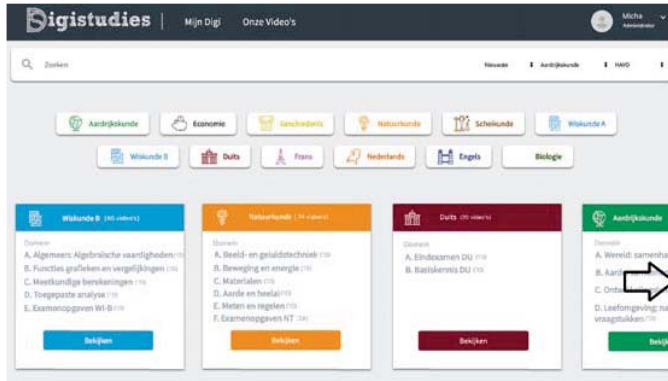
Digistudies | Mijn Digi Onze Video's

Micha
Administrator

Zoeken

Nieuwste
Aardrijkskunde
HAVO

Aardrijkskunde
Economie
Geschiedenis
Natuurkunde
Scheikunde
Wiskunde A
Wiskunde B
Duits
Frans
Nederlands
Engels
Biologie

Wiskunde B (80 video's)
Domein
A. Algemene Algebraïsche vaardigheden
B. Functies grafieken en vergelijkingen
C. Meetkundige berekeningen
D. Toegepaste analyse
E. Examenopgaven WI-B
Bekijken

Natuurkunde (74 video's)
Domein
A. Beeld- en geluidstechniek
B. Beweging en energie
C. Materialen
D. Aarde en heelal
E. Meten en regelen
F. Examenopgaven NT
Bekijken

Duits (20 video's)
Domein
A. Eindexamen DU
B. Basiskennis DU
Bekijken

Aardrijkskunde
Domein
A. Wereld: samenha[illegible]
B. Aard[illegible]
C. Ontw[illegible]
D. Leefomgeving: na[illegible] vraagstukken
Bekij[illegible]